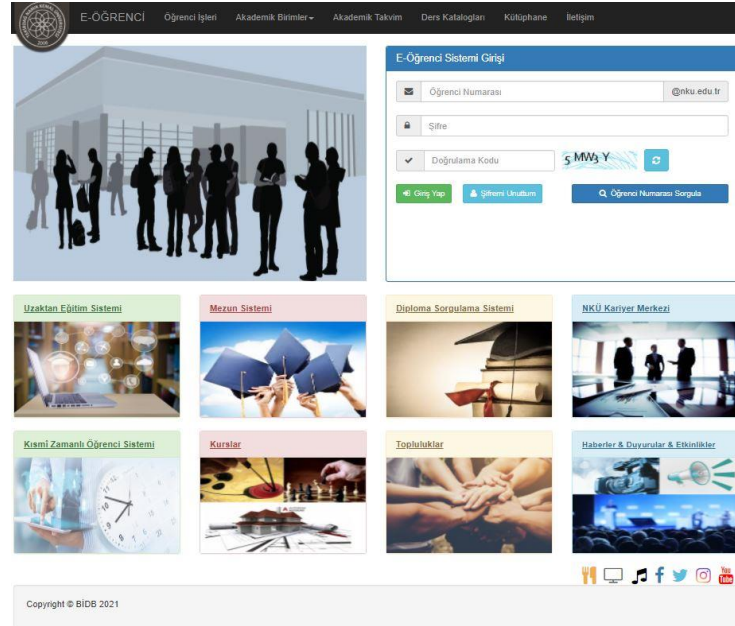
E-ÖĞRENCİ Öğrenci İşleri Akademik Birimler Akademik Takvim Ders Katalogları Kütüphane İletişim

E-Öğrenci Sistemi Girişi

Öğrenci Numarası @nku.edu.tr

Şifre

Doğrulama Kodu 5 MW3 Y

Giriş Yap Şifremi Unuttum Öğrenci Numarası Sorgula

Uzaktan Eğitim Sistemi

Mezun Sistemi

Diploma Sorgulama Sistemi

NKÜ Kariyer Merkezi

Kısmî Zamanlı Öğrenci Sistemi

Kurslar

Topluluklar

Haberler & Duyurular & Etkinlikler

You Tube

Copyright © BİDB 2021